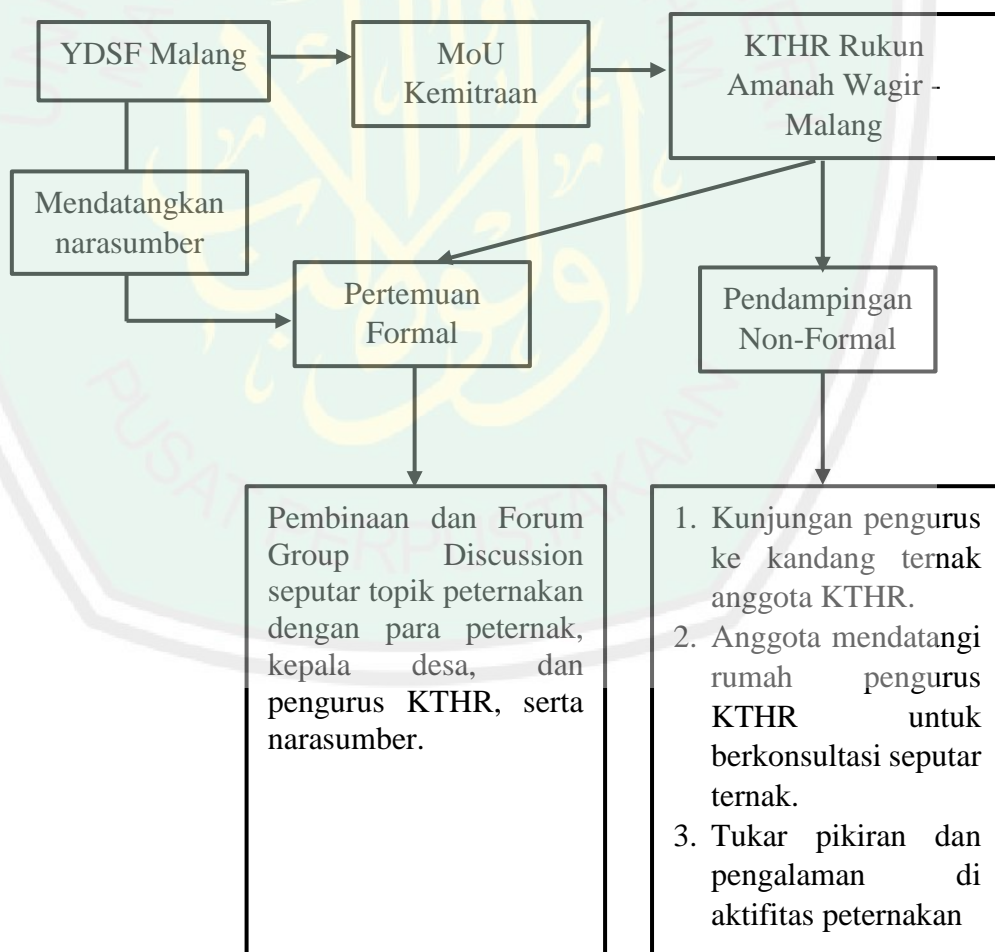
YDSF Malang

MoU Kemitraan

KTHR Rukun Amanah Wagir - Malang

Mendatangkan narasumber

Pertemuan Formal

Pendampingan Non-Formal

Pembinaan dan Forum Group Discussion seputar topik peternakan dengan para peternak, kepala desa, dan pengurus KTHR, serta narasumber.

1. Kunjungan pengurus ke kandang ternak anggota KTHR.
2. Anggota mendatangi rumah pengurus KTHR untuk berkonsultasi seputar ternak.
3. Tukar pikiran dan pengalaman di aktifitas peternakan